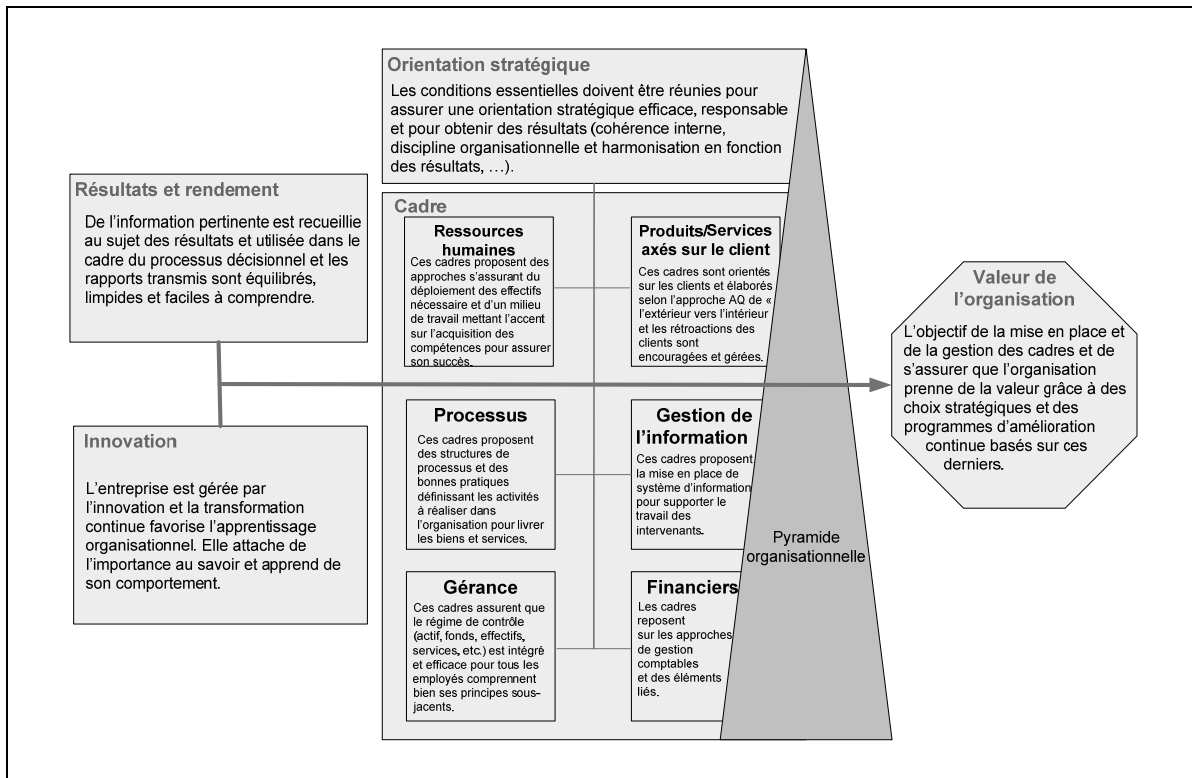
Orientation stratégique

Les conditions essentielles doivent être réunies pour assurer une orientation stratégique efficace, responsable et pour obtenir des résultats (cohérence interne, discipline organisationnelle et harmonisation en fonction des résultats, …).

Résultats et rendement

De l'information pertinente est recueillie au sujet des résultats et utilisée dans le cadre du processus décisionnel et les rapports transmis sont équilibrés, limpides et faciles à comprendre.

Innovation

L'entreprise est gérée par l'innovation et la transformation continue favorise l'apprentissage organisationnel. Elle attache de l'importance au savoir et apprend de son comportement.

Cadre

Ressources humaines

Ces cadres proposent des approches s'assurant du déploiement des effectifs nécessaire et d'un milieu de travail mettant l'accent sur l'acquisition des compétences pour assurer son succès.

Produits/Services axés sur le client

Ces cadres sont orientés sur les clients et élaborés selon l'approche AQ de « extérieur vers l'intérieur » et les rétroactions des clients sont encouragées et gérées.

Processus

Ces cadres proposent des structures de processus et des bonnes pratiques définissant les activités à réaliser dans l'organisation pour livrer les biens et services.

Gestion de l'information

Ces cadres proposent la mise en place de système d'information pour supporter le travail des intervenants.

Gérance

Ces cadres assurent que le régime de contrôle (actif, fonds, effectifs, services, etc.) est intégré et efficace pour tous les employés comprennent bien ses principes sous-jacents.

Financiers

Les cadres reposent sur les approches de gestion comptables et des éléments liés.

Pyramide organisationnelle

Valeur de l'organisation

L'objectif de la mise en place et de la gestion des cadres et de s'assurer que l'organisation prenne de la valeur grâce à des choix stratégiques et des programmes d'amélioration continue basés sur ces derniers.